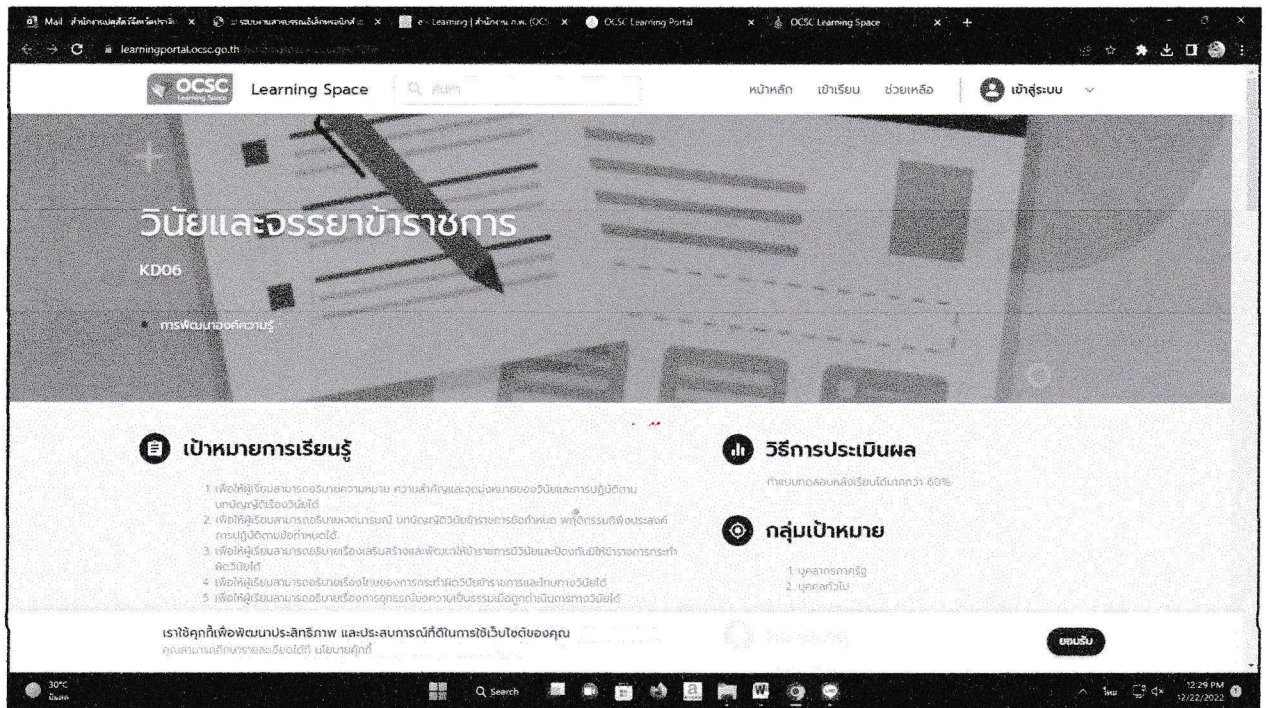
Mail สำนักงานปลัด... | e-Learning | สำนักงาน ก.พ. (OCS... | OCSC Learning Portal | OCSC Learning Space

learningportal.ocsc.go.th

OCSC Learning Space

ค้นหา

หน้าหลัก เข้าเรียน ช่วยเหลือ เข้าสู่ระบบ

วินัยและจรรยาข้าราชการ

KD06

การพัฒนาองค์ความรู้

เป้าหมายการเรียนรู้

1. เพื่อให้ผู้เรียนสามารถอธิบายความหมาย ความสำคัญและจุดมุ่งหมายของวินัยและการปฏิบัติตามบทบัญญัติเรื่องวินัยได้
2. เพื่อให้ผู้เรียนสามารถอธิบายเจตนารมณ์ บทบัญญัติวินัยข้าราชการตามข้อกำหนด พฤติกรรมที่พึงประสงค์การปฏิบัติตามข้อกำหนดได้
3. เพื่อให้ผู้เรียนสามารถอธิบายเรื่องเสริมสร้างและพัฒนาให้ข้าราชการมีวินัยและป้องกันมิให้ข้าราชการกระทำผิดวินัยได้
4. เพื่อให้ผู้เรียนสามารถอธิบายเรื่องโทษของการกระทำผิดวินัยข้าราชการและโทษทางวินัยได้
5. เพื่อให้ผู้เรียนสามารถอธิบายเรื่องการอุทธรณ์ขอความเป็นธรรมเมื่อถูกดำเนินการทางวินัยได้

วิธีการประเมินผล

ทำแบบทดสอบหลังเรียนได้มากกว่า 60%

กลุ่มเป้าหมาย

1. บุคลากรภาครัฐ
2. บุคคลทั่วไป

เราใช้คุกกี้เพื่อพัฒนาประสิทธิภาพ และประสบการณ์ที่ดีในการใช้เว็บไซต์ของคุณ
คุณสามารถศึกษารายละเอียดได้ที่ นโยบายคุกกี้

ยอมรับ

30°C

Search

ไทย

12:29 PM
12/22/2022